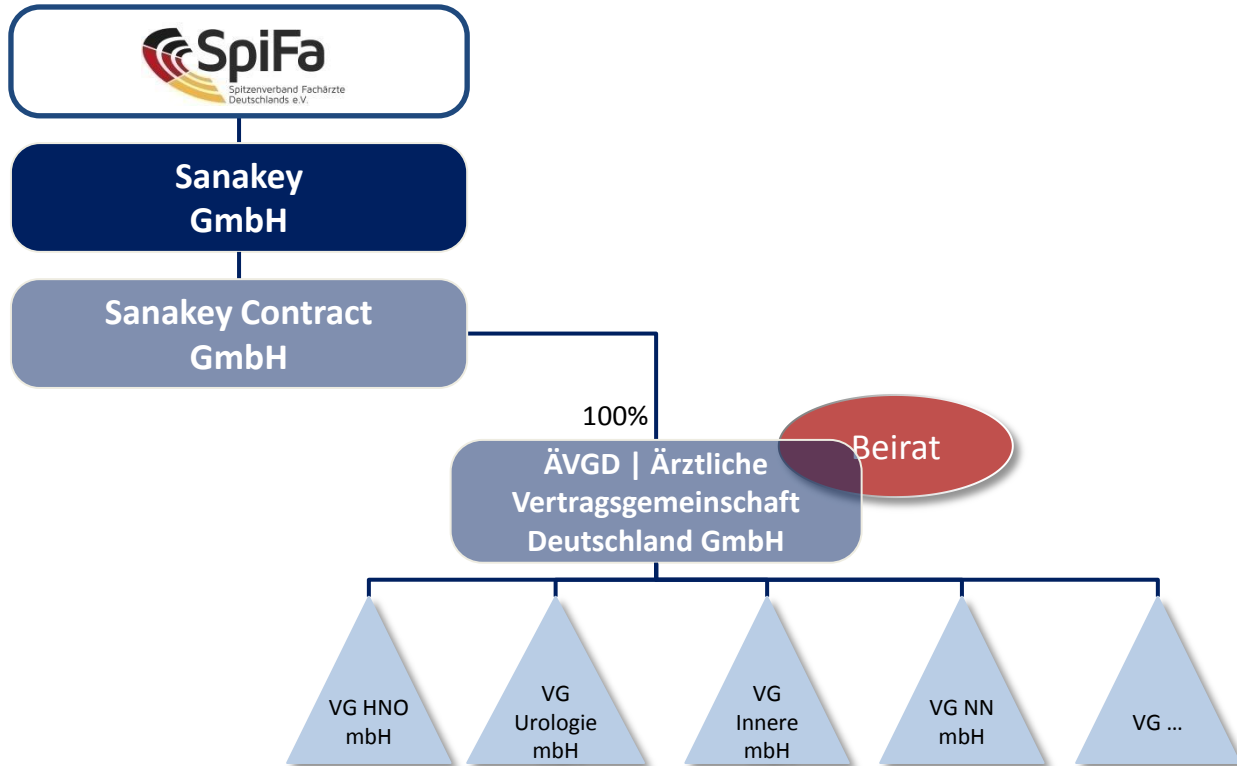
SpiFa
Spitzenverband Fachärzte Deutschlands e.V.

Sanakey GmbH

Sanakey Contract GmbH

100%

Beirat

ÄVGD | Ärztliche Vertragsgemeinschaft Deutschland GmbH

VG HNO mbH

VG Urologie mbH

VG Innere mbH

VG NN mbH

VG …